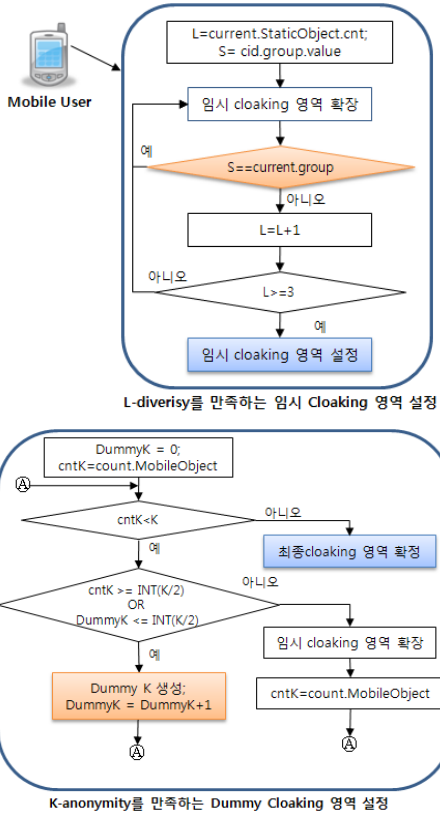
Mobile User

L=current.StaticObject.cnt;
S= cid.group.value

임시 cloaking 영역 확장

예

S==current.group

아니오

L=L+1

아니오

L>=3

예

임시 cloaking 영역 설정

L-diverisy를 만족하는 임시 Cloaking 영역 설정

DummyK = 0;
cntK=count.MobileObject

Ⓐ

cntK<K

아니오

예

최종cloaking 영역 확정

cntK >= INT(K/2)
OR
DummyK <= INT(K/2)

아니오

임시 cloaking 영역 확장

예

Dummy K 생성;
DummyK = DummyK+1

cntK=count.MobileObject

Ⓐ

Ⓐ

K-anonymity를 만족하는 Dummy Cloaking 영역 설정